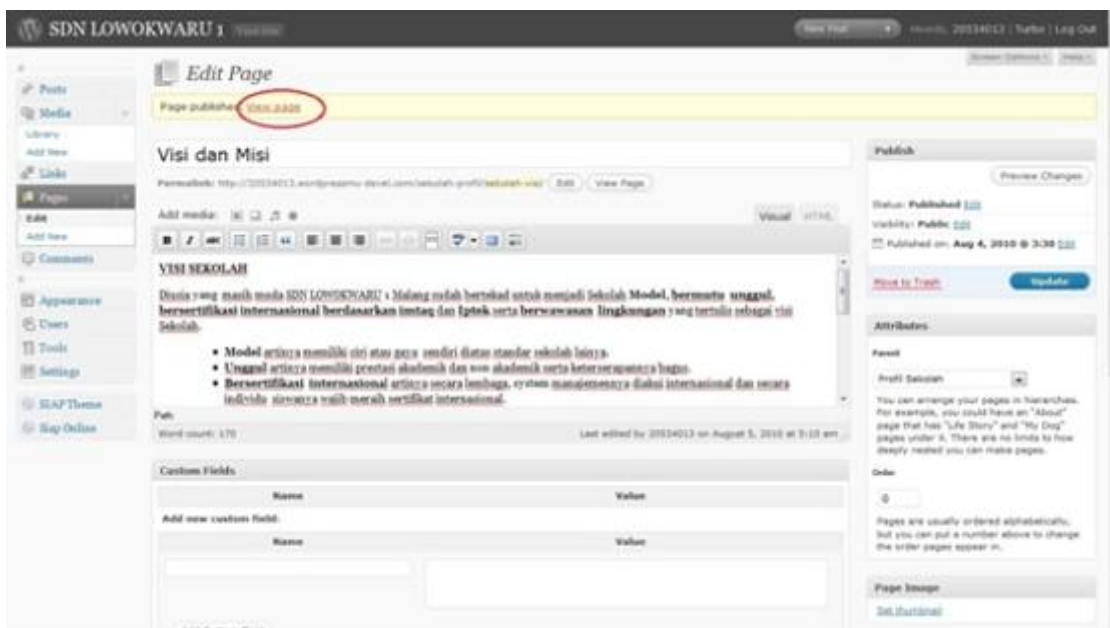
SDN LOWOKWARU 1 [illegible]

New Post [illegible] | Turbo | Log Out

Screen Options | Help

Posts
Media
Library
Add New
Links
Pages
Edit
Add New
Comments
Appearance
Users
Tools
Settings
SIAP Theme
Siap Online

Edit Page

Page published. View page

Visi dan Misi

Permalink: http://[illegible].com/sekolah-profil/sekolah-visi/ Edit View Page

Add media:

Visual HTML

VISI SEKOLAH

Disaia yang masih muda SDN LOWOKWARU 1 Malang sudah bertekad untuk menjadi Sekolah Model, bermutu unggul, bersertifikasi internasional berdasarkan imtaq dan Iptek serta berwawasan lingkungan yang tertulis sebagai visi Sekolah.

• Model artinya memiliki ciri atau gaya sendiri diatas standar sekolah lainya.
• Unggul artinya memiliki prestasi akademik dan non akademik serta keterserapannya bagus.
• Bersertifikasi internasional artinya secara lembaga, system manajemennya diakui internasional dan secara individu siswanya wajib meraih sertifikat internasional.

Path:

Word count: 170

Last edited by 20534013 on August 5, 2010 at 5:10 am

Custom Fields

| Name | Value |
|---|---|

Add new custom field:

| Name | Value |
|---|---|

Publish

Preview Changes

Status: Published Edit
Visibility: Public Edit
Published on: Aug 4, 2010 @ 3:30 Edit

Move to Trash

Update

Attributes

Parent

Profil Sekolah

You can arrange your pages in hierarchies. For example, you could have an "About" page that has "Life Story" and "My Dog" pages under it. There are no limits to how deeply nested you can make pages.

Order

0

Pages are usually ordered alphabetically, but you can put a number above to change the order pages appear in.

Page Image

Set thumbnail